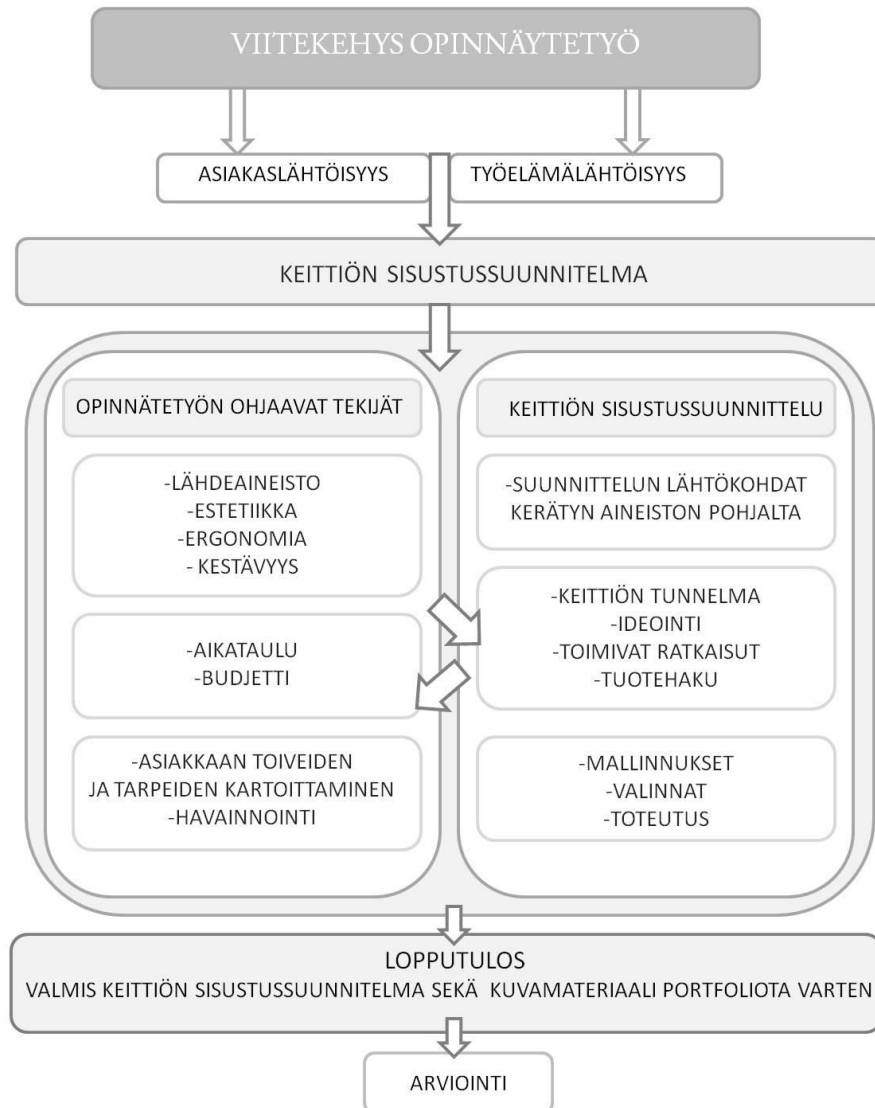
VIITEKEHYS OPINNÄYTETYÖ

ASIAKASLÄHTÖISYYS

TYÖELÄMÄLÄHTÖISYYS

KEITTIÖN SISUSTUSSUUNNITELMA

OPINNÄTETYÖN OHJAAVAT TEKIJÄT

-LÄHDEAINEISTO
-ESTETIIKKA
-ERGONOMIA
- KESTÄVYYS

-AIKATAULU
-BUDJETTI

-ASIAKKAAN TOIVEIDEN JA TARPEIDEN KARTOITTAMINEN
-HAVAINNOINTI

KEITTIÖN SISUSTUSSUUNNITTELU

-SUUNNITTELUN LÄHTÖKOHDAT KERÄTYN AINEISTON POHJALTA

-KEITTIÖN TUNNELMA
-IDEOINTI
-TOIMIVAT RATKAISUT
-TUOTEHAKU

-MALLINNUKSET
-VALINNAT
-TOTEUTUS

LOPPUTULOS
VALMIS KEITTIÖN SISUSTUSSUUNNITELMA SEKÄ KUVAMATERIAALI PORTFOLIOTA VARTEN

ARVIOINTI